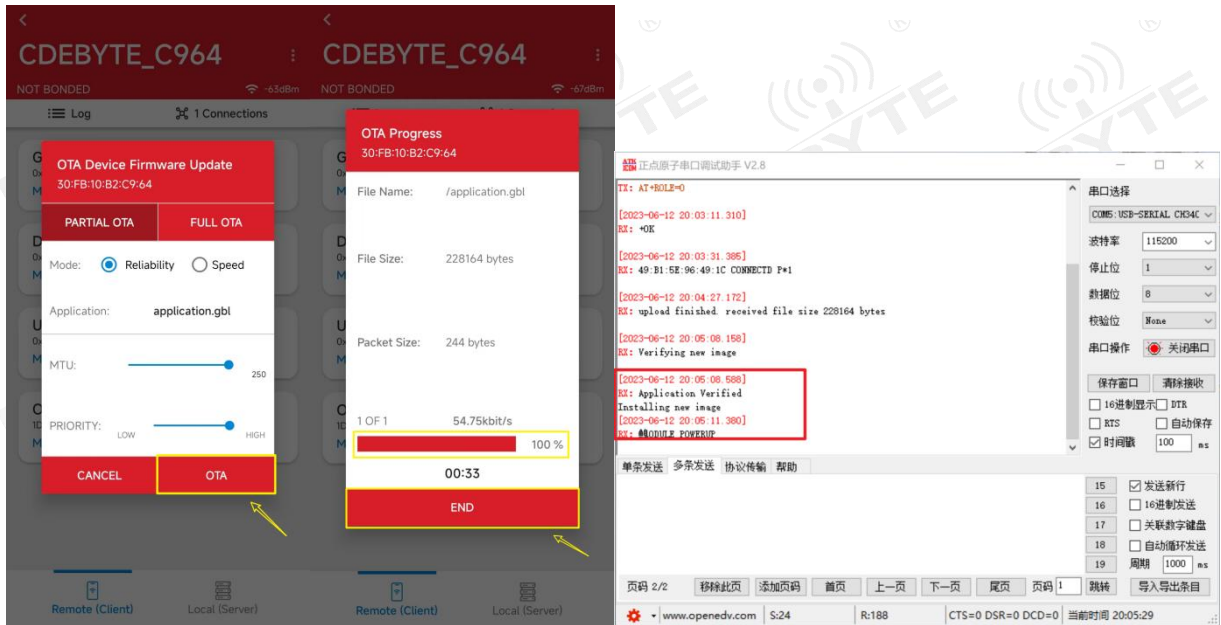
CDEBYTE_C964
NOT BONDED -63dBm
Log 1 Connections

OTA Device Firmware Update
30:FB:10:B2:C9:64
PARTIAL OTA FULL OTA
Mode: Reliability Speed
Application: application.gbl
MTU: 250
PRIORITY: LOW HIGH
CANCEL OTA

Remote (Client) Local (Server)

CDEBYTE_C964
NOT BONDED -67dBm

OTA Progress
30:FB:10:B2:C9:64
File Name: /application.gbl
File Size: 228164 bytes
Packet Size: 244 bytes
1 OF 1 54.75kbit/s
100 %
00:33
END

Remote (Client) Local (Server)

正点原子串口调试助手 V2.8
TX: AT+ROLE=0

[2023-06-12 20:03:11.310]
RX: +OK

[2023-06-12 20:03:31.385]
RX: 49:B1:5E:96:49:1C CONNECTD P*1

[2023-06-12 20:04:27.172]
RX: upload finished. received file size 228164 bytes

[2023-06-12 20:05:08.158]
RX: Verifying new image

[2023-06-12 20:05:08.588]
RX: Application Verified
Installing new image
[2023-06-12 20:05:11.380]
RX: MODULE POWERUP

串口选择
COM5: USB-SERIAL CH34C
波特率 115200
停止位 1
数据位 8
校验位 None
串口操作 关闭串口
保存窗口 清除接收
16进制显示 DTR
RTS 自动保存
时间戳 100 ms

单条发送 多条发送 协议传输 帮助
15 发送新行
16 16进制发送
17 关联数字键盘
18 自动循环发送
19 周期 1000 ms
页码 2/2 移除此页 添加页码 首页 上一页 下一页 尾页 页码 1 跳转 导入导出条目
www.openedv.com S:24 R:188 CTS=0 DSR=0 DCD=0 当前时间 20:05:29